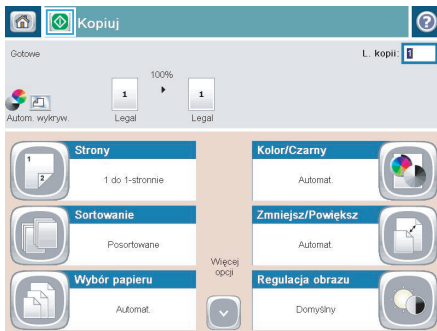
Kopiuj

Gotowe

L. kopii: 1

100%

1 1

Autom. wykryw. Legal Legal

Strony
1 do 1-stronnie

Sortowanie
Posortowane

Wybór papieru
Automat.

Więcej opcji

Kolor/Czarny
Automat.

Zmniejsz/Powiększ
Automat.

Regulacja obrazu
Domyślny